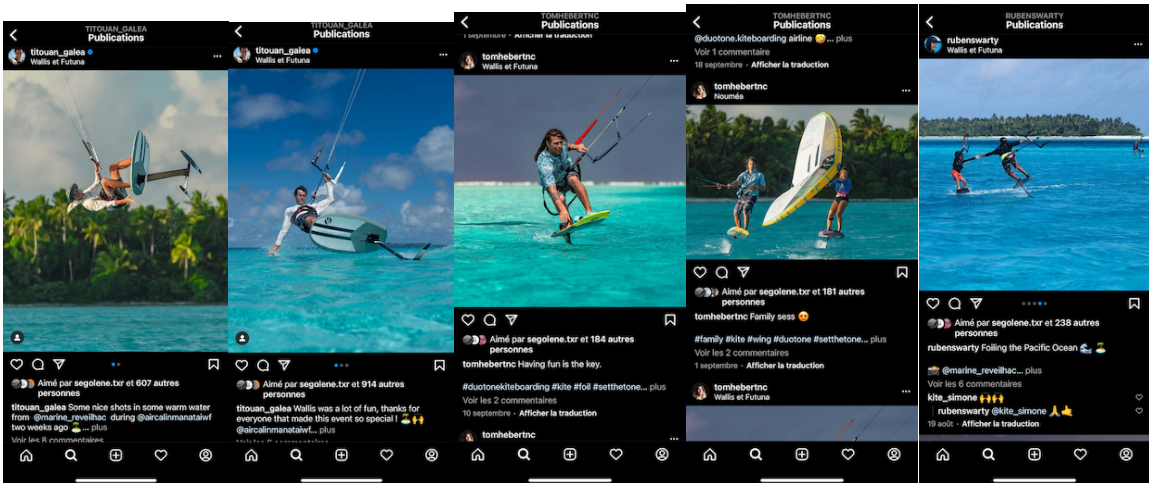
TITOUAN_GALEA
Publications

titouan_galea
Wallis et Futuna

Aimé par segolene.txr et 607 autres personnes

titouan_galea Some nice shots in some warm water from @marine_reveilhac during @aircalinmanatalwf two weeks ago 🏝️ ... plus

Voir les 8 commentaires

TITOUAN_GALEA
Publications

titouan_galea
Wallis et Futuna

Aimé par segolene.txr et 914 autres personnes

titouan_galea Wallis was a lot of fun, thanks for everyone that made this event so special ! 🏝️🙌 @aircalinmanatalwf ... plus

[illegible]

TOMHEBERTNC
Publications

1 septembre · Afficher la traduction

tomhebertnc
Wallis et Futuna

Aimé par segolene.txr et 184 autres personnes

tomhebertnc Having fun is the key.

#duotonekiteboarding #kite #foil #setthetone... plus

Voir les 2 commentaires

10 septembre · Afficher la traduction

tomhebertnc

TOMHEBERTNC
Publications

@duotone.kiteboarding airline 😎 ... plus

Voir 1 commentaire

18 septembre · Afficher la traduction

tomhebertnc
Nouméa

Aimé par segolene.txr et 181 autres personnes

tomhebertnc Family sess 😍

#family #kite #wing #duotone #setthetone... plus

Voir les 2 commentaires

1 septembre · Afficher la traduction

tomhebertnc
Wallis et Futuna

RUBENSWARTY
Publications

rubenswarty
Wallis et Futuna

Aimé par segolene.txr et 238 autres personnes

rubenswarty Foiling the Pacific Ocean 🌊🏝️

🏝️ @marine_reveilhac ... plus

Voir les 6 commentaires

kite_simone 🙌🙌

rubenswarty @kite_simone 🙏🤙

19 août · Afficher la traduction